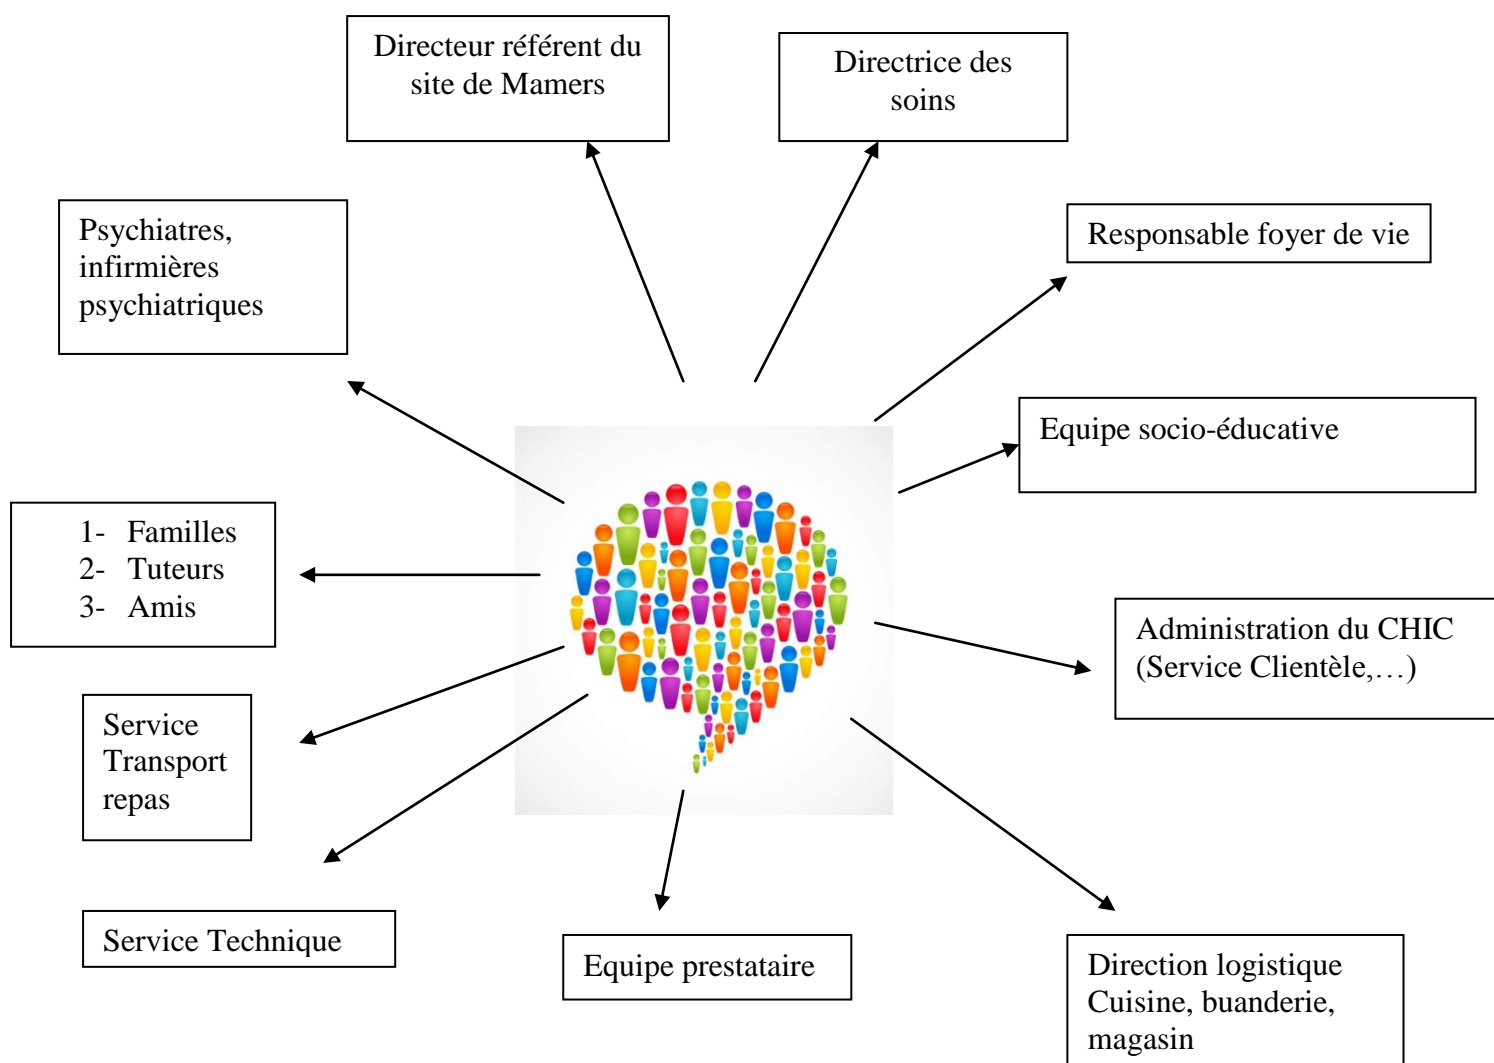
Directeur référent du site de Mamers

Directrice des soins

Psychiatres, infirmières psychiatriques

Responsable foyer de vie

Equipe socio-éducative

1- Familles
2- Tuteurs
3- Amis

Administration du CHIC (Service Clientèle,…)

Service Transport repas

Service Technique

Equipe prestataire

Direction logistique Cuisine, buanderie, magasin